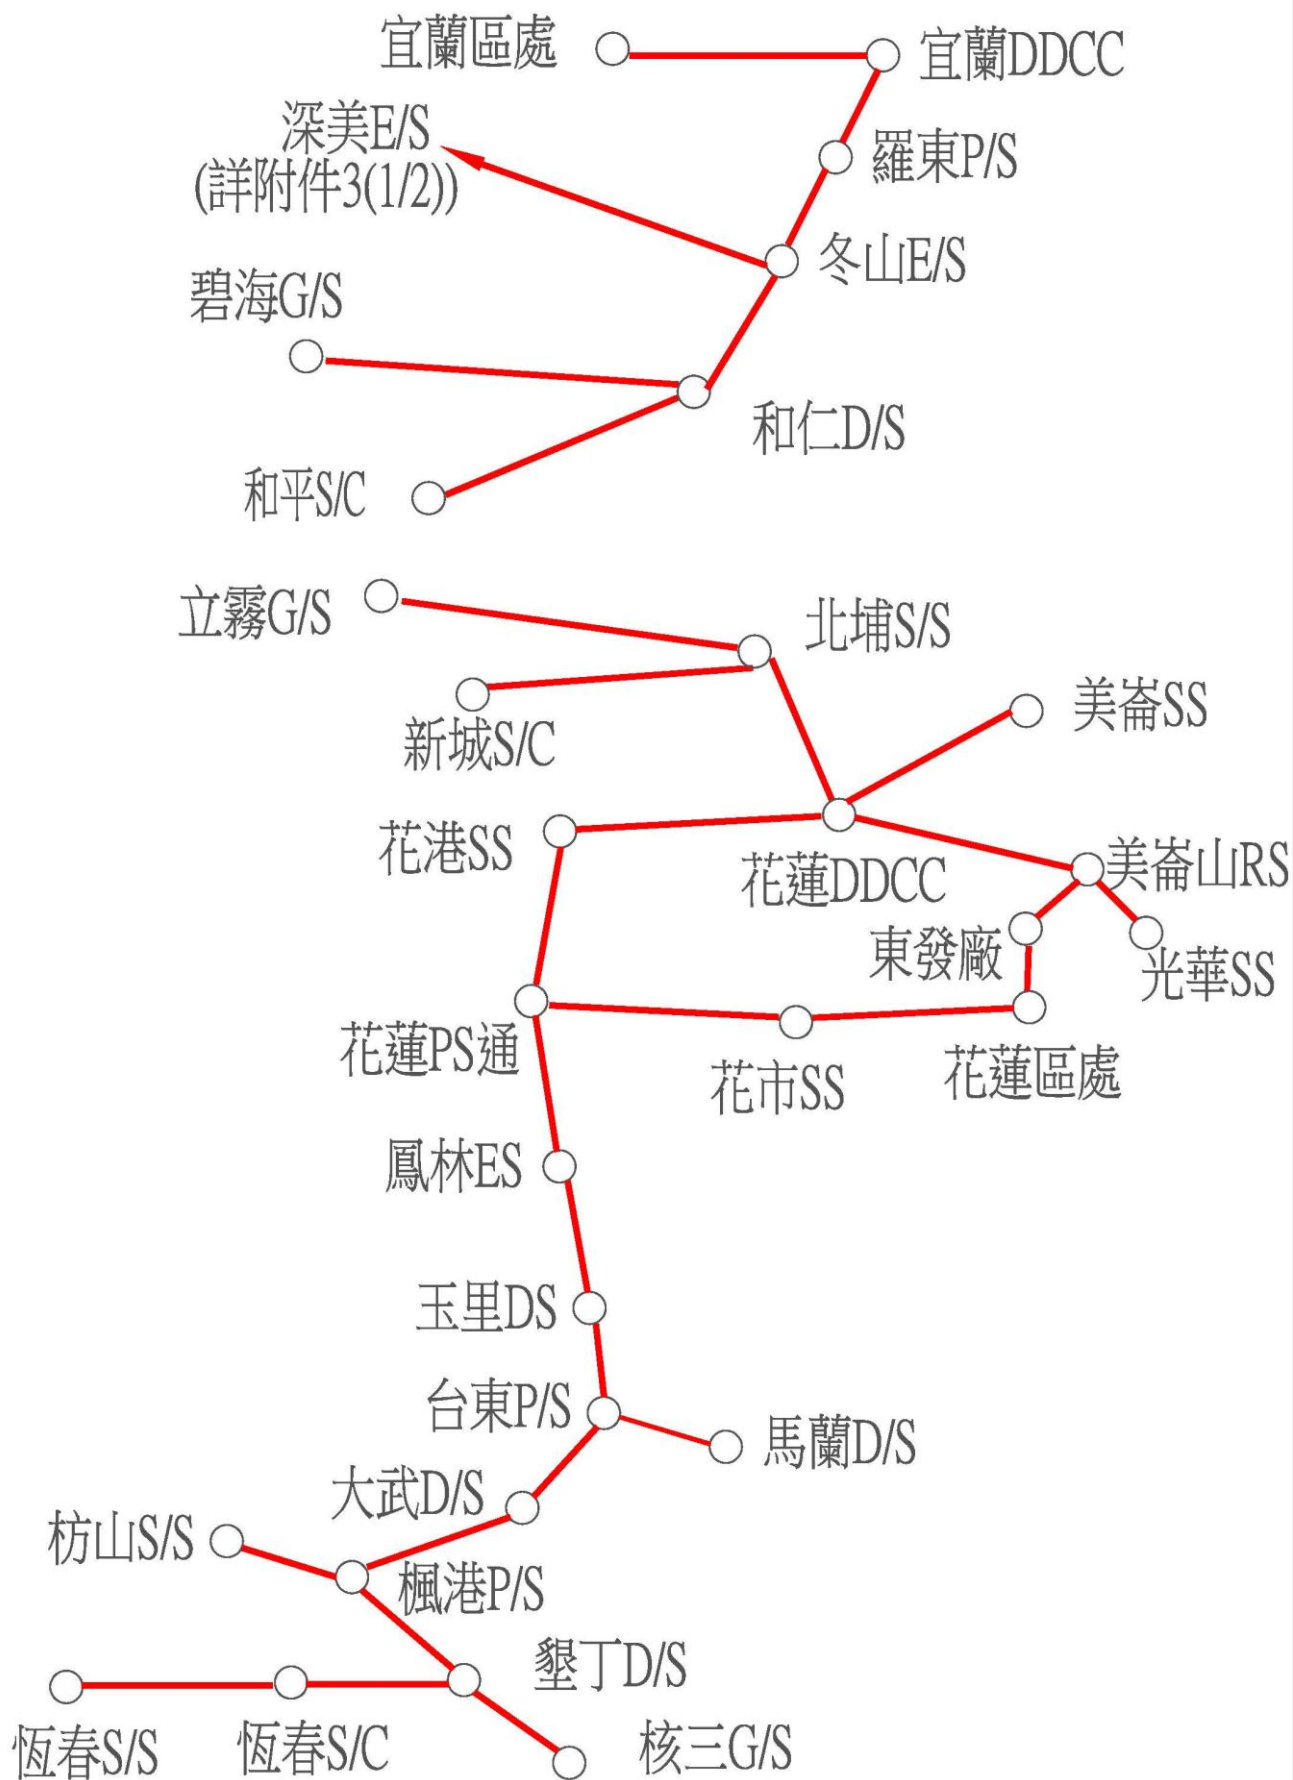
宜蘭區處
宜蘭DDCC
深美E/S
(詳附件3(1/2))
羅東P/S
冬山E/S
碧海G/S
和仁D/S
和平S/C

立霧G/S
北埔S/S
美崙SS
新城S/C
花港SS
花蓮DDCC
美崙山RS
東發廠
光華SS
花蓮PS通
花市SS
花蓮區處
鳳林ES
玉里DS
台東P/S
馬蘭D/S
大武D/S
枋山S/S
楓港P/S
墾丁D/S
恆春S/S
恆春S/C
核三G/S